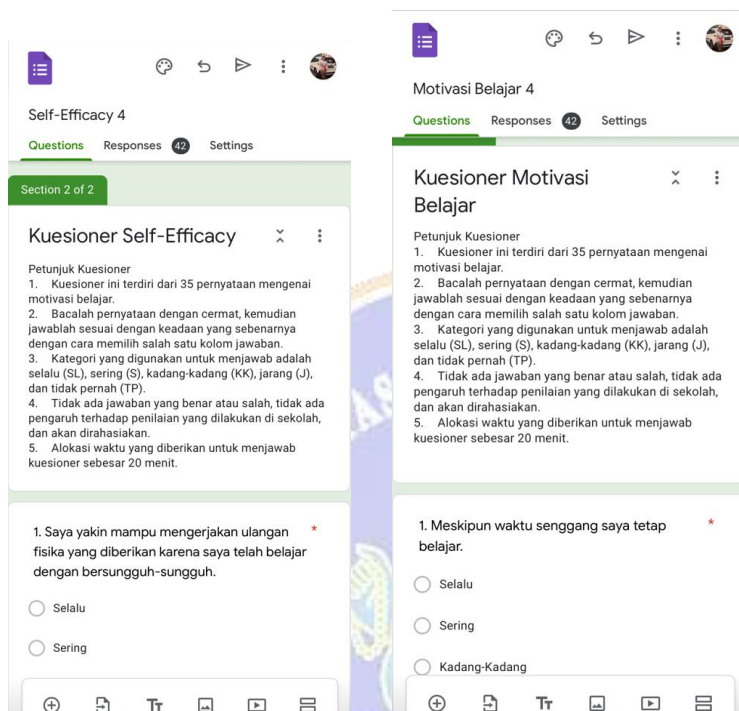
Self-Efficacy 4

Questions Responses 42 Settings

Section 2 of 2

Kuesioner Self-Efficacy

Petunjuk Kuesioner
1. Kuesioner ini terdiri dari 35 pernyataan mengenai motivasi belajar.
2. Bacalah pernyataan dengan cermat, kemudian jawablah sesuai dengan keadaan yang sebenarnya dengan cara memilih salah satu kolom jawaban.
3. Kategori yang digunakan untuk menjawab adalah selalu (SL), sering (S), kadang-kadang (KK), jarang (J), dan tidak pernah (TP).
4. Tidak ada jawaban yang benar atau salah, tidak ada pengaruh terhadap penilaian yang dilakukan di sekolah, dan akan dirahasiakan.
5. Alokasi waktu yang diberikan untuk menjawab kuesioner sebesar 20 menit.

1. Saya yakin mampu mengerjakan ulangan fisika yang diberikan karena saya telah belajar dengan bersungguh-sungguh. *

Selalu

Sering

Motivasi Belajar 4

Questions Responses 42 Settings

Kuesioner Motivasi Belajar

Petunjuk Kuesioner
1. Kuesioner ini terdiri dari 35 pernyataan mengenai motivasi belajar.
2. Bacalah pernyataan dengan cermat, kemudian jawablah sesuai dengan keadaan yang sebenarnya dengan cara memilih salah satu kolom jawaban.
3. Kategori yang digunakan untuk menjawab adalah selalu (SL), sering (S), kadang-kadang (KK), jarang (J), dan tidak pernah (TP).
4. Tidak ada jawaban yang benar atau salah, tidak ada pengaruh terhadap penilaian yang dilakukan di sekolah, dan akan dirahasiakan.
5. Alokasi waktu yang diberikan untuk menjawab kuesioner sebesar 20 menit.

1. Meskipun waktu senggang saya tetap belajar. *

Selalu

Sering

Kadang-Kadang